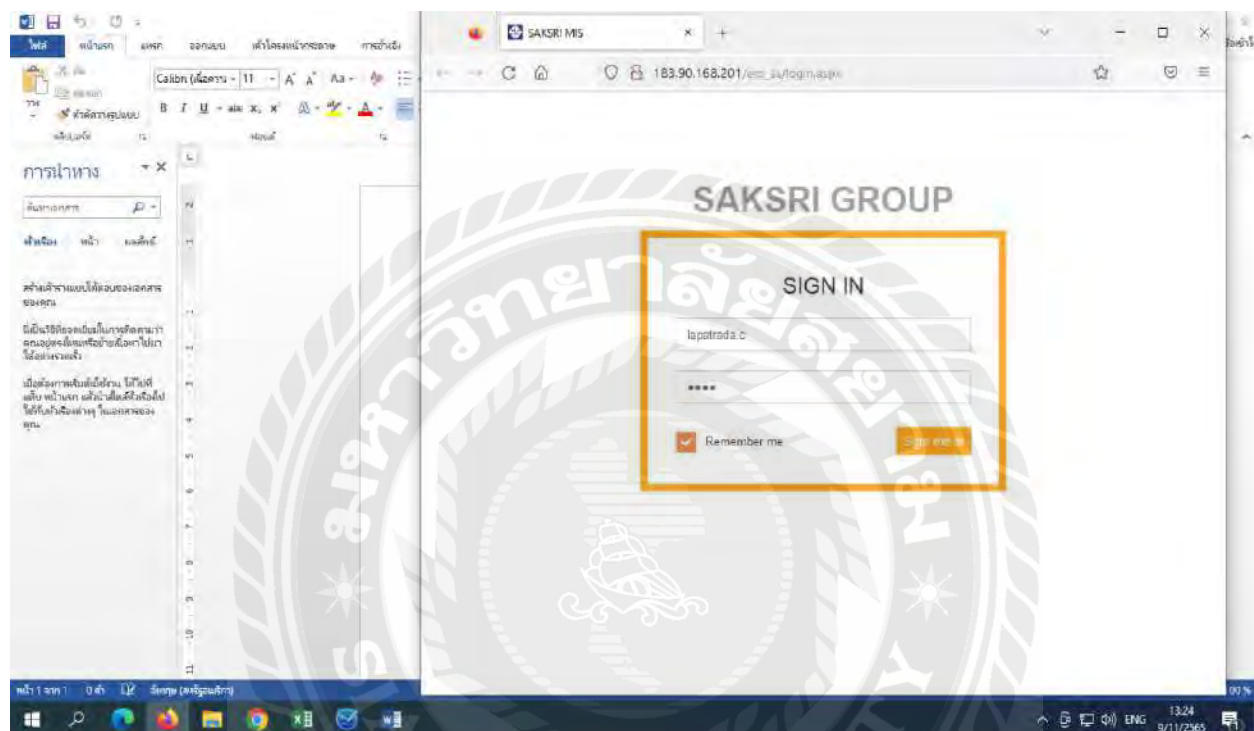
ไฟล์ หน้าแรก แทรก ออกแบบ เค้าโครงหน้ากระดาษ การอ้างอิง

Calibri (เนื้อความ) 11 A A Aa

B I U abc $x_2$ $x^2$ A

ตัวคัดวางรูปแบบ

คลิปบอร์ด ฟอนต์

การนำทาง

ค้นหาเอกสาร

หัวเรื่อง หน้า ผลลัพธ์

สร้างเค้าร่างแบบโต้ตอบของเอกสารของคุณ

นี่เป็นวิธีที่ยอดเยี่ยมในการติดตามว่าคุณอยู่ตรงไหนหรือย้ายเนื้อหาไปมาได้อย่างรวดเร็ว

เมื่อต้องการเริ่มต้นใช้งาน ให้ไปที่แท็บ หน้าแรก แล้วนำสไตล์หัวเรื่องไปใช้กับหัวเรื่องต่างๆ ในเอกสารของคุณ

SAKSRI MIS

183.90.168.201/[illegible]/login.aspx

SAKSRI GROUP

SIGN IN

lapatrada.c

••••

Remember me

Sign me in

หน้า 1 จาก 1 0 คำ ไทย (ประเทศไทย)

ENG 13:24 9/11/2565